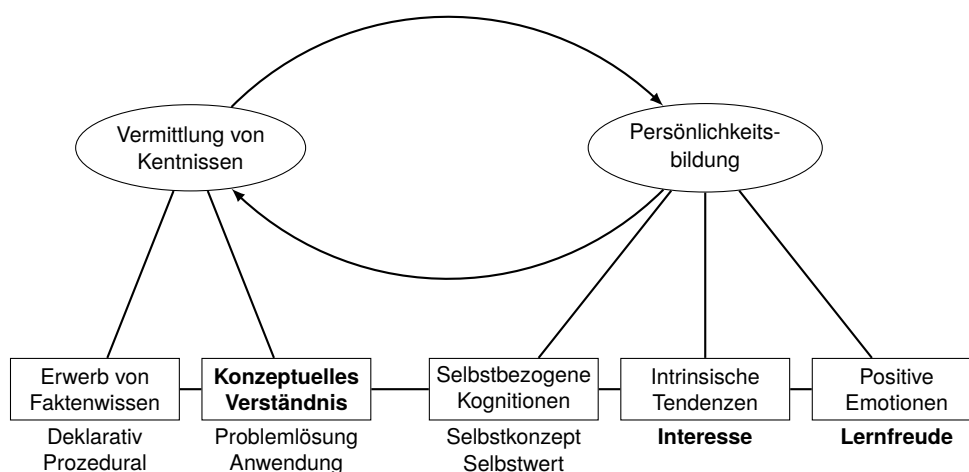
Vermittlung von Kentnissen

Persönlichkeitsbildung

Erwerb von Faktenwissen

Deklarativ
Prozedural

**Konzeptuelles Verständnis**

Problemlösung
Anwendung

Selbstbezogene Kognitionen

Selbstkonzept
Selbstwert

Intrinsische Tendenzen

**Interesse**

Positive Emotionen

**Lernfreude**